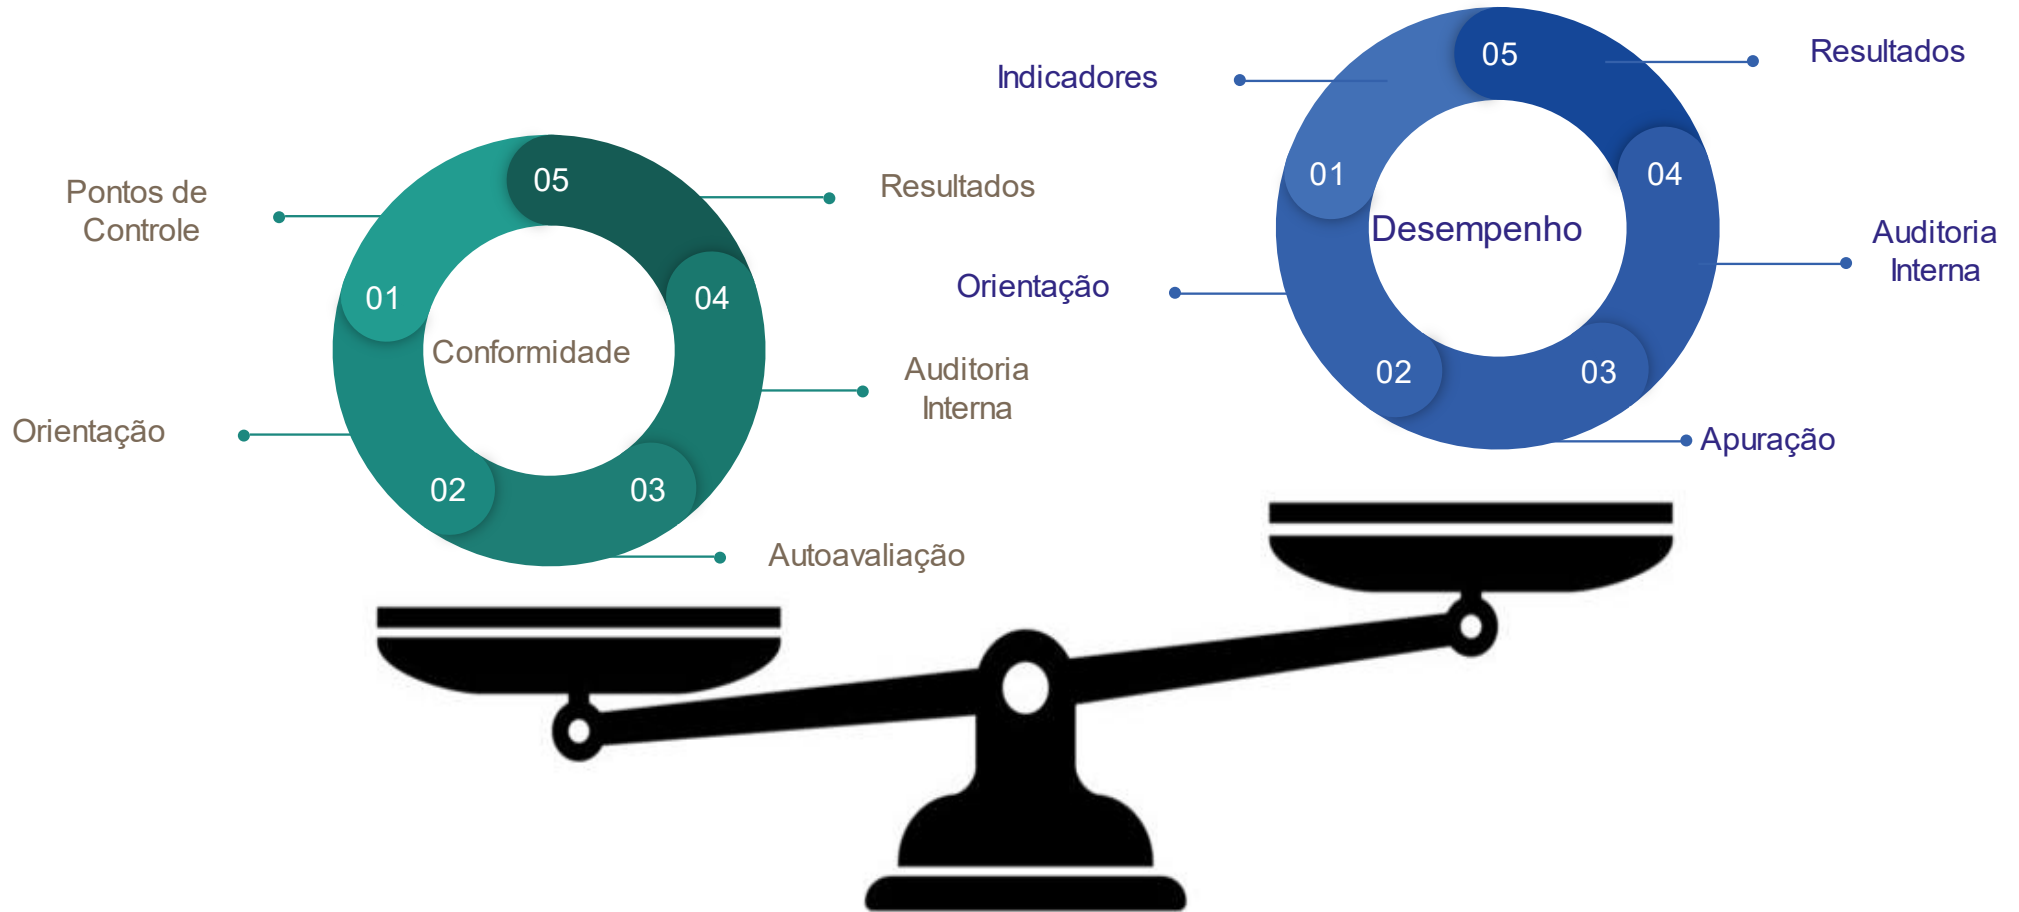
Indicadores

05

Resultados

01

04

Desempenho

Auditoria Interna

Orientação

02

03

Apuração

Pontos de Controle

05

Resultados

01

04

Conformidade

Auditoria Interna

Orientação

02

03

Autoavaliação